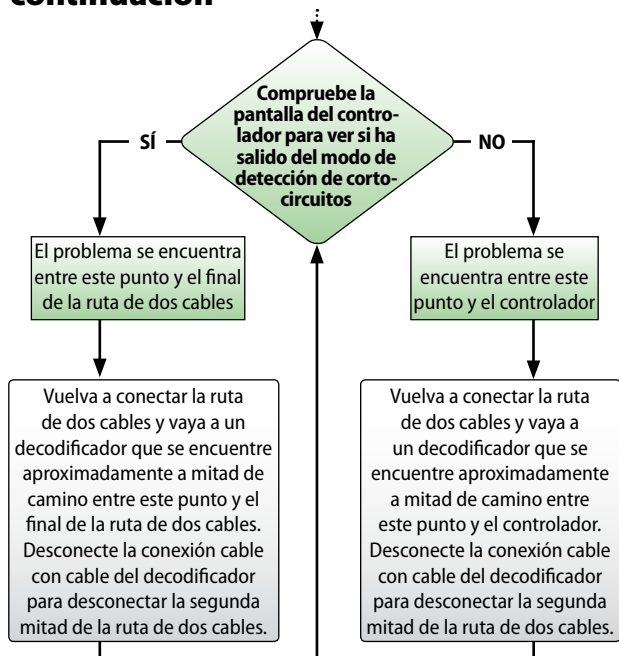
continuación

Compruebe la pantalla del controlador para ver si ha salido del modo de detección de cortocircuitos

SÍ

NO

El problema se encuentra entre este punto y el final de la ruta de dos cables

El problema se encuentra entre este punto y el controlador

Vuelva a conectar la ruta de dos cables y vaya a un decodificador que se encuentre aproximadamente a mitad de camino entre este punto y el final de la ruta de dos cables. Desconecte la conexión cable con cable del decodificador para desconectar la segunda mitad de la ruta de dos cables.

Vuelva a conectar la ruta de dos cables y vaya a un decodificador que se encuentre aproximadamente a mitad de camino entre este punto y el controlador. Desconecte la conexión cable con cable del decodificador para desconectar la segunda mitad de la ruta de dos cables.